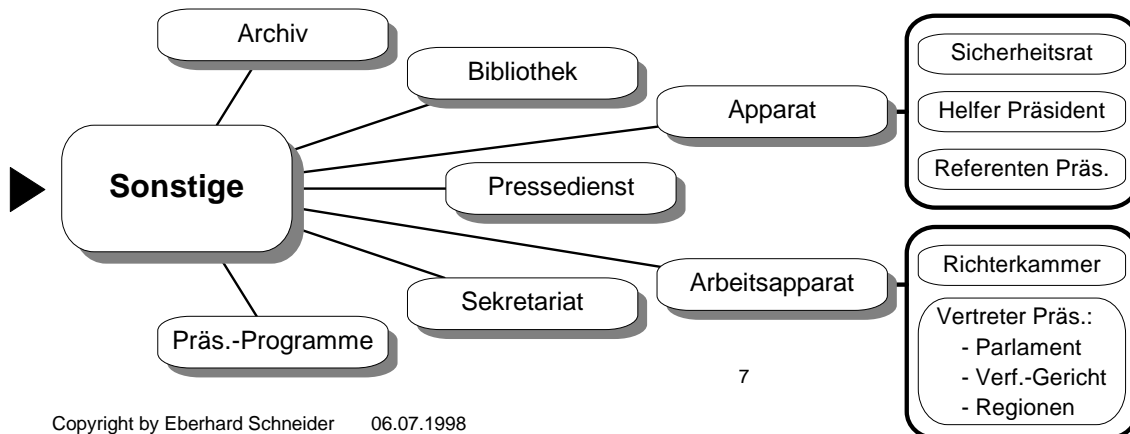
Archiv

Bibliothek

Apparat

Sicherheitsrat

Helfer Präsident

Referenten Präs.

Sonstige

Pressedienst

Arbeitsapparat

Richterkammer

Vertreter Präs.:
- Parlament
- Verf.-Gericht
- Regionen

Sekretariat

Präs.-Programme

7

Copyright by Eberhard Schneider 06.07.1998